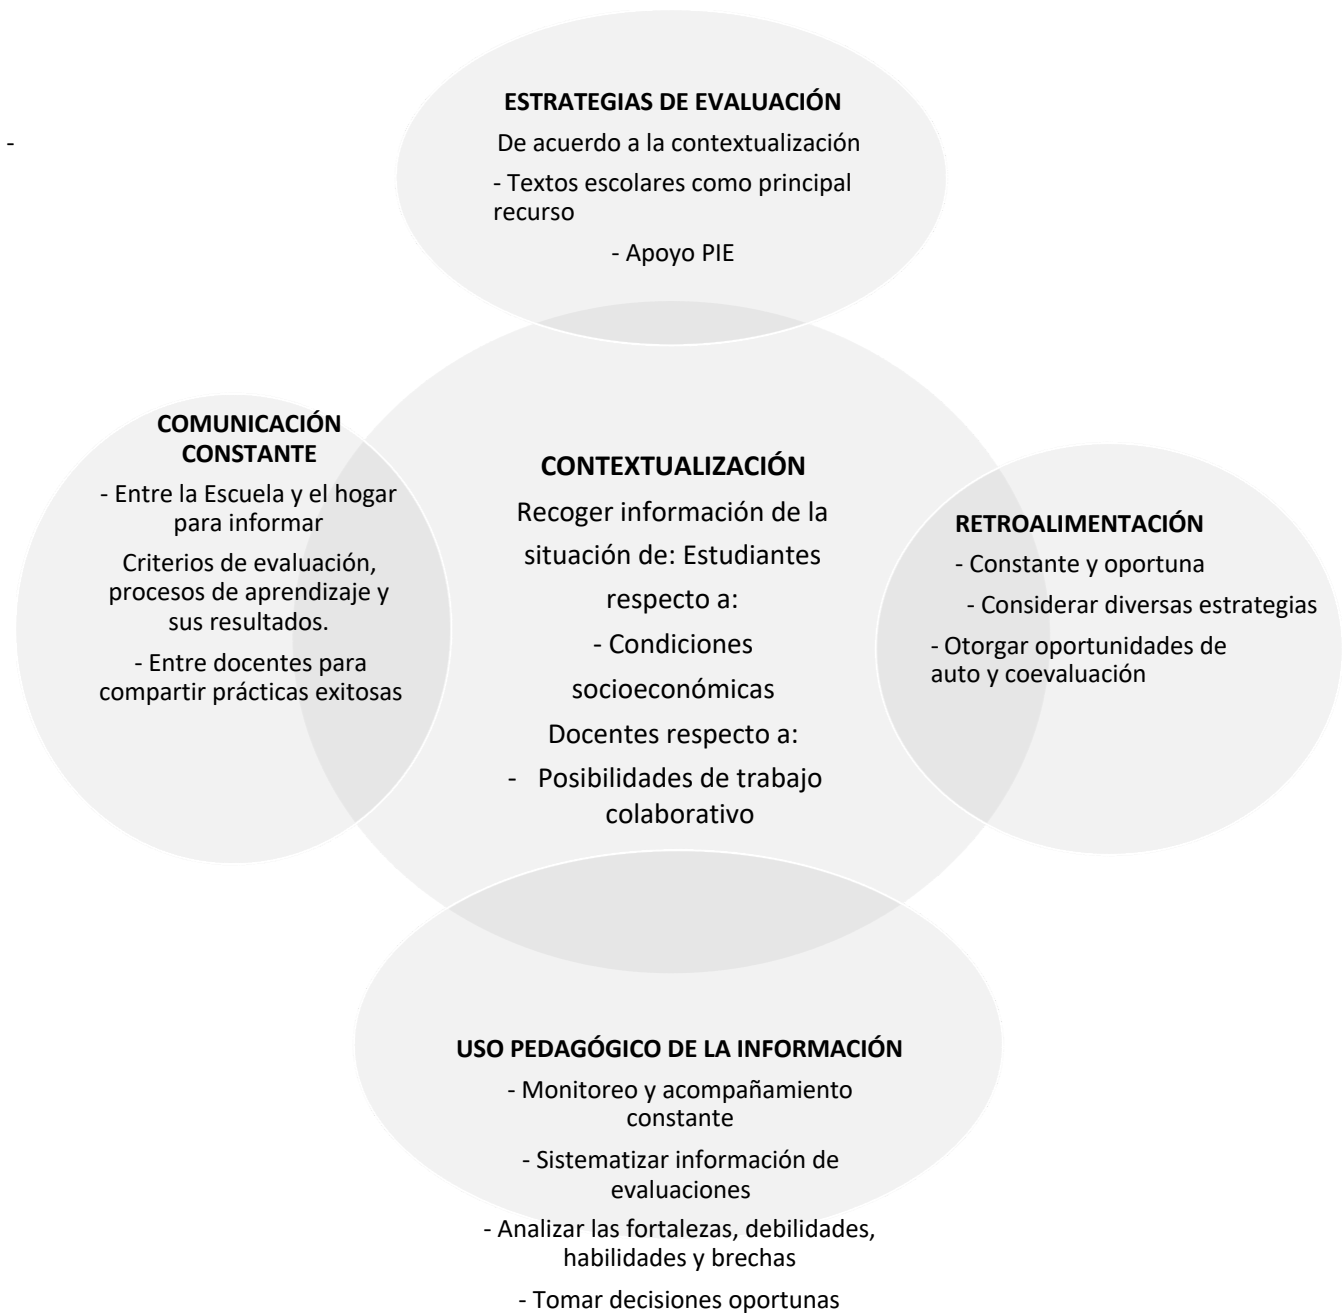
-

ESTRATEGIAS DE EVALUACIÓN

De acuerdo a la contextualización

- Textos escolares como principal recurso

- Apoyo PIE

COMUNICACIÓN CONSTANTE

- Entre la Escuela y el hogar para informar

Criterios de evaluación, procesos de aprendizaje y sus resultados.

- Entre docentes para compartir prácticas exitosas

CONTEXTUALIZACIÓN

Recoger información de la situación de: Estudiantes respecto a:

- Condiciones socioeconómicas

Docentes respecto a:

- Posibilidades de trabajo colaborativo

RETROALIMENTACIÓN

- Constante y oportuna

- Considerar diversas estrategias

- Otorgar oportunidades de auto y coevaluación

USO PEDAGÓGICO DE LA INFORMACIÓN

- Monitoreo y acompañamiento constante

- Sistematizar información de evaluaciones

- Analizar las fortalezas, debilidades, habilidades y brechas

- Tomar decisiones oportunas